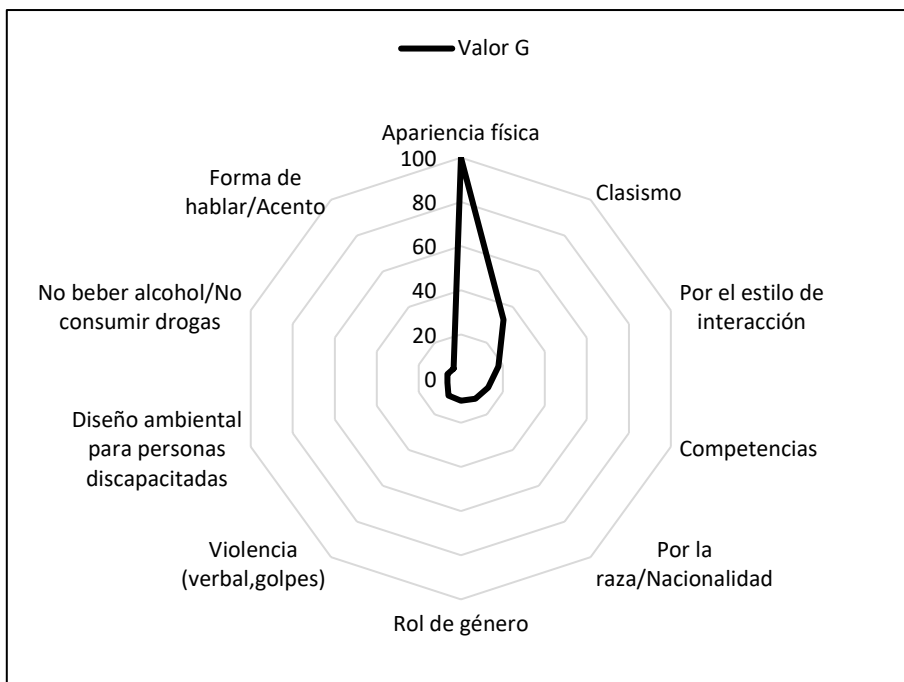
Valor G

Apariencia física
Clasismo
Por el estilo de interacción
Competencias
Por la raza/Nacionalidad
Rol de género
Violencia (verbal,golpes)
Diseño ambiental para personas discapacitadas
No beber alcohol/No consumir drogas
Forma de hablar/Acento

100
80
60
40
20
0